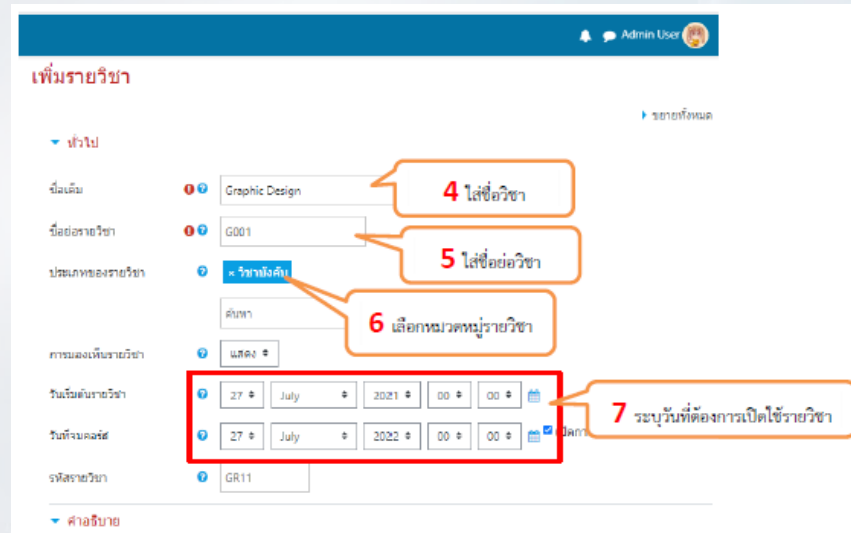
Admin User

เพิ่มรายวิชา

▸ ขยายทั้งหมด

▾ ทั่วไป

ชื่อเต็ม
Graphic Design
4 ใส่ชื่อวิชา

ชื่อย่อรายวิชา
G001
5 ใส่ชื่อย่อวิชา

ประเภทของรายวิชา
× วิชาบังคับ
ค้นหา
6 เลือกหมวดหมู่รายวิชา

การมองเห็นรายวิชา
แสดง

วันเริ่มต้นรายวิชา
27 July 2021 00 00

วันที่จบคอร์ส
27 July 2022 00 00
เปิดการ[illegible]

7 ระบุวันที่ต้องการเปิดใช้รายวิชา

รหัสรายวิชา
GR11

▾ คำอธิบาย